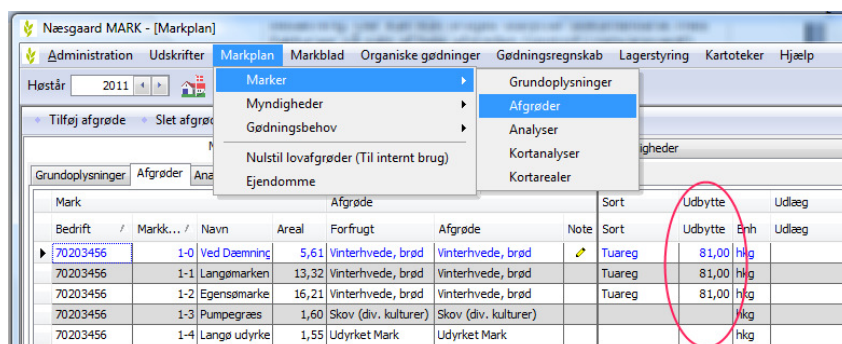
Næsgaard MARK - [Markplan]

Administration Udskrifter Markplan Markblad Organiske gødninger Gødningsregnskab Lagerstyring Kartoteker Hjælp

Høstår 2011

Tilføj afgrøde Slet afgrø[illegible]

Marker
Myndigheder
Gødningsbehov
Nulstil lovafgrøder (Til internt brug)
Ejendomme

Grundoplysninger
Afgrøder
Analyser
Kortanalyser
Kortarealer

Grundoplysninger Afgrøder Ana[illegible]

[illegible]igheder

| Mark | | | | Afgrøde | | | Sort | Udbytte | | Udlæg |
|---|---|---|---|---|---|---|---|---|---|---|
| Bedrift | Markk... | Navn | Areal | Forfrugt | Afgrøde | Note | Sort | Udbytte | Enh | Udlæg |
| 70203456 | 1-0 | Ved Dæmning | 5,61 | Vinterhvede, brød | Vinterhvede, brød | | Tuareg | 81,00 | hkg | |
| 70203456 | 1-1 | Langømarken | 13,32 | Vinterhvede, brød | Vinterhvede, brød | | Tuareg | 81,00 | hkg | |
| 70203456 | 1-2 | Egensømarke | 16,21 | Vinterhvede, brød | Vinterhvede, brød | | Tuareg | 81,00 | hkg | |
| 70203456 | 1-3 | Pumpegræs | 1,60 | Skov (div. kulturer) | Skov (div. kulturer) | | | | hkg | |
| 70203456 | 1-4 | Langø udyrke | 1,55 | Udyrket Mark | Udyrket Mark | | | | hkg | |